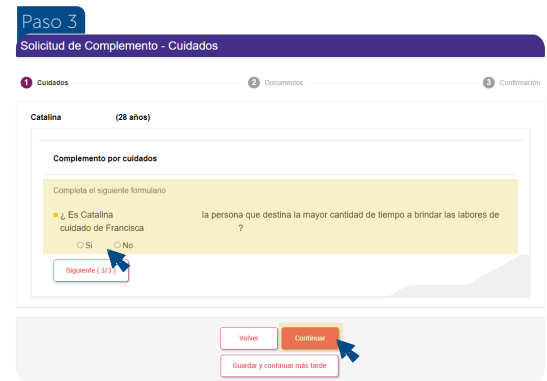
Paso 3

Solicitud de Complemento - Cuidados

1 Cuidados

2 Documentos

3 Confirmación

Catalina (28 años)

Complemento por cuidados

Completa el siguiente formulario

¿ Es Catalina la persona que destina la mayor cantidad de tiempo a brindar las labores de cuidado de Francisca ?

Si No

Siguiente ( 3/3 )

Volver

Continuar

Guardar y continuar más tarde